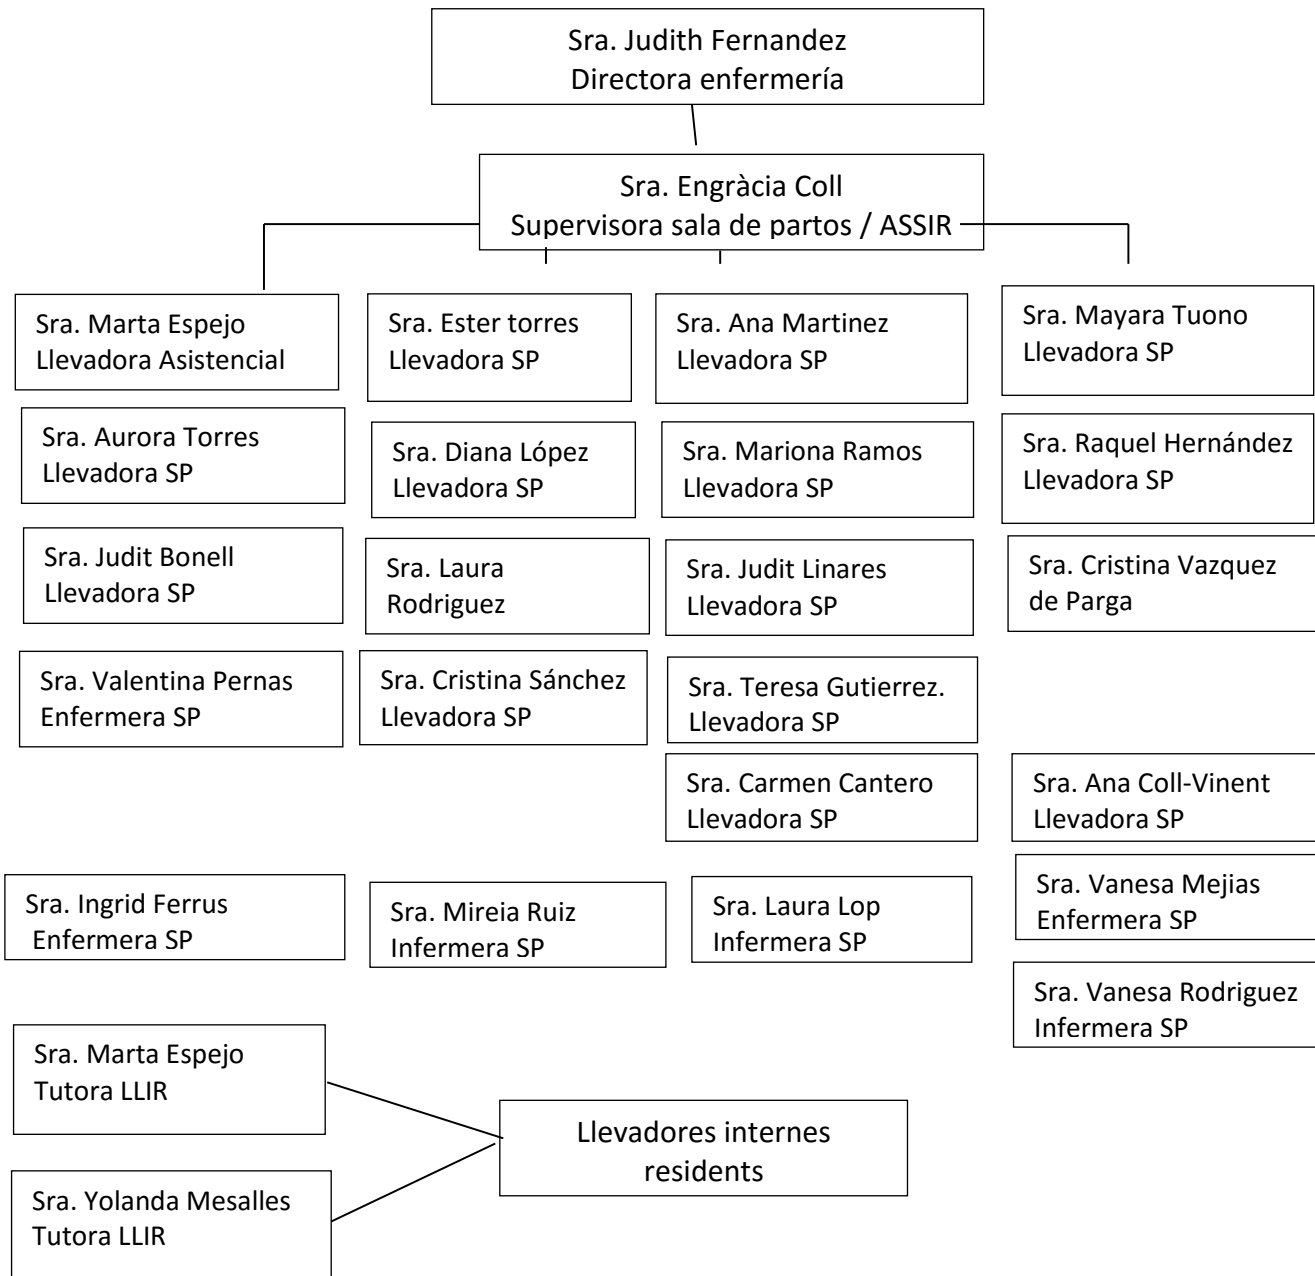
Sra. Judith Fernandez
Directora enfermería

Sra. Engràcia Coll
Supervisora sala de partos / ASSIR

Sra. Marta Espejo
Llevadora Asistencial

Sra. Aurora Torres
Llevadora SP

Sra. Judit Bonell
Llevadora SP

Sra. Valentina Pernas
Enfermera SP

Sra. Ingrid Ferrus
Enfermera SP

Sra. Ester torres
Llevadora SP

Sra. Diana López
Llevadora SP

Sra. Laura Rodriguez

Sra. Cristina Sánchez
Llevadora SP

Sra. Mireia Ruiz
Infermera SP

Sra. Ana Martinez
Llevadora SP

Sra. Mariona Ramos
Llevadora SP

Sra. Judit Linares
Llevadora SP

Sra. Teresa Gutierrez.
Llevadora SP

Sra. Carmen Cantero
Llevadora SP

Sra. Laura Lop
Infermera SP

Sra. Mayara Tuono
Llevadora SP

Sra. Raquel Hernández
Llevadora SP

Sra. Cristina Vazquez de Parga

Sra. Ana Coll-Vinent
Llevadora SP

Sra. Vanesa Mejias
Enfermera SP

Sra. Vanesa Rodriguez
Infermera SP

Sra. Marta Espejo
Tutora LLIR

Sra. Yolanda Mesalles
Tutora LLIR

Llevadores internes residents